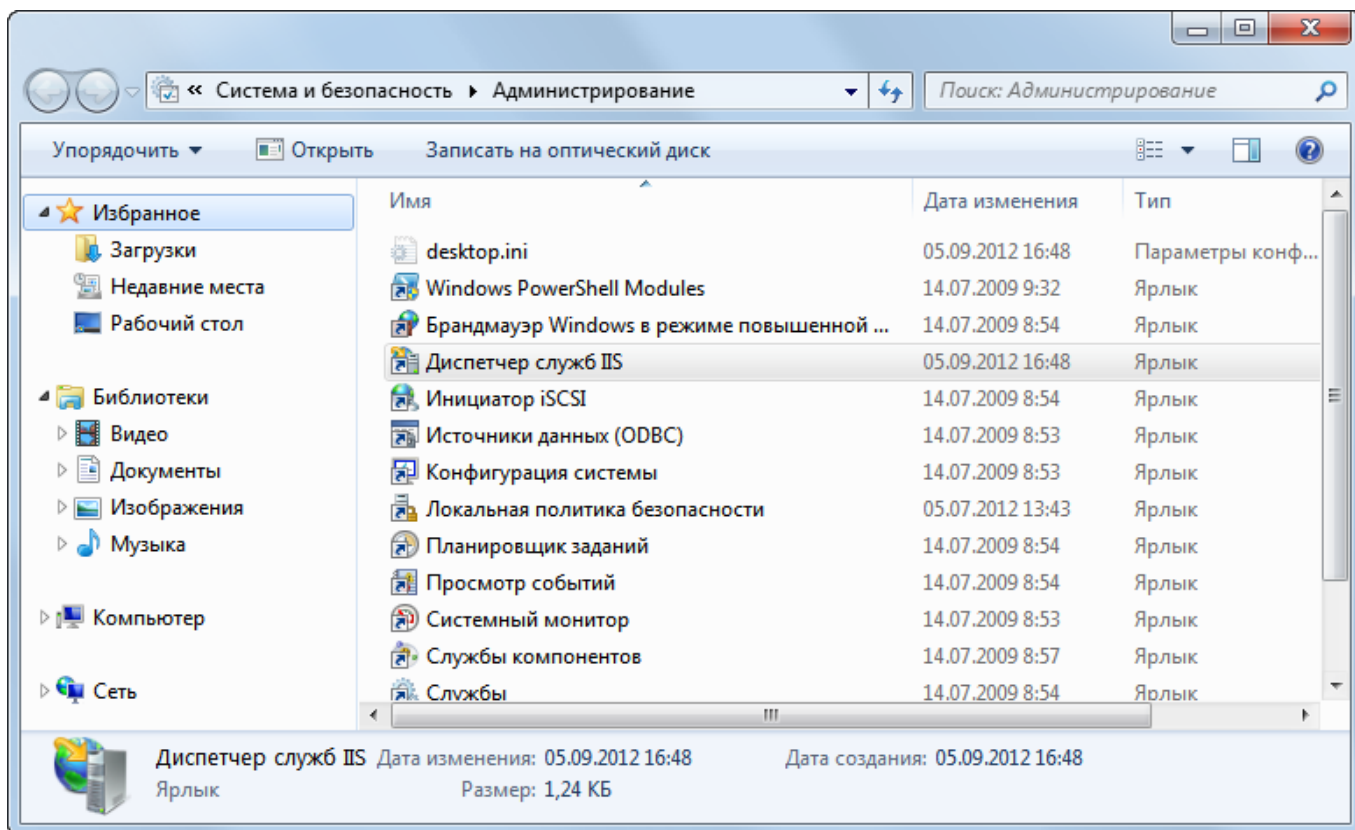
« Система и безопасность ▸ Администрирование

Поиск: Администрирование

Упорядочить ▾ Открыть Записать на оптический диск

Избранное
Загрузки
Недавние места
Рабочий стол

Библиотеки
Видео
Документы
Изображения
Музыка

Компьютер

Сеть

| Имя | Дата изменения | Тип |
|---|---|---|
| desktop.ini | 05.09.2012 16:48 | Параметры конф... |
| Windows PowerShell Modules | 14.07.2009 9:32 | Ярлык |
| Брандмауэр Windows в режиме повышенной ... | 14.07.2009 8:54 | Ярлык |
| Диспетчер служб IIS | 05.09.2012 16:48 | Ярлык |
| Инициатор iSCSI | 14.07.2009 8:54 | Ярлык |
| Источники данных (ODBC) | 14.07.2009 8:53 | Ярлык |
| Конфигурация системы | 14.07.2009 8:53 | Ярлык |
| Локальная политика безопасности | 05.07.2012 13:43 | Ярлык |
| Планировщик заданий | 14.07.2009 8:54 | Ярлык |
| Просмотр событий | 14.07.2009 8:54 | Ярлык |
| Системный монитор | 14.07.2009 8:53 | Ярлык |
| Службы компонентов | 14.07.2009 8:57 | Ярлык |
| Службы | 14.07.2009 8:54 | Ярлык |

Диспетчер служб IIS Дата изменения: 05.09.2012 16:48 Дата создания: 05.09.2012 16:48
Ярлык Размер: 1,24 КБ